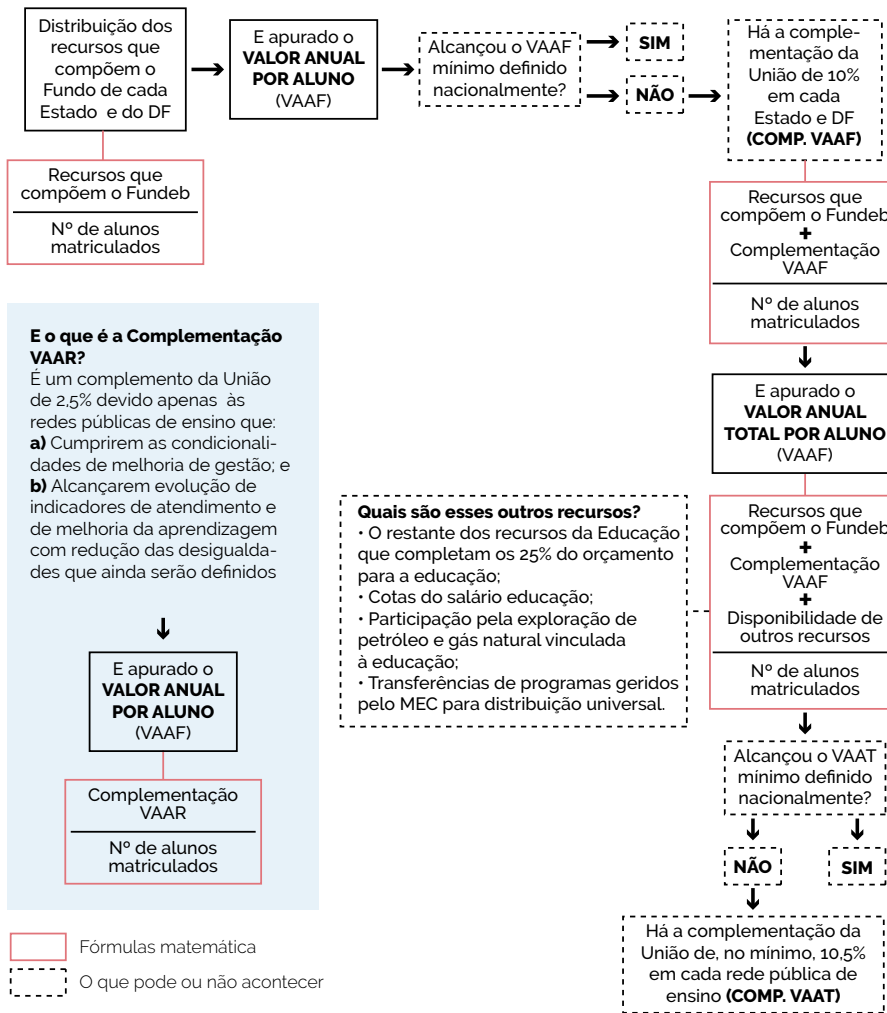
Distribuição dos recursos que compõem o Fundo de cada Estado e do DF

E apurado o **VALOR ANUAL POR ALUNO** (VAAF)

Alcançou o VAAF mínimo definido nacionalmente?

SIM

NÃO

Há a complementação da União de 10% em cada Estado e DF **(COMP. VAAF)**

Recursos que compõem o Fundeb

Nº de alunos matriculados

Recursos que compõem o Fundeb
+
Complementação VAAF

Nº de alunos matriculados

E apurado o **VALOR ANUAL TOTAL POR ALUNO** (VAAF)

Recursos que compõem o Fundeb
+
Complementação VAAF
+
Disponibilidade de outros recursos

Nº de alunos matriculados

Alcançou o VAAT mínimo definido nacionalmente?

NÃO

SIM

Há a complementação da União de, no mínimo, 10,5% em cada rede pública de ensino **(COMP. VAAT)**

**E o que é a Complementação VAAR?**
É um complemento da União de 2,5% devido apenas às redes públicas de ensino que:
**a)** Cumprirem as condicionalidades de melhoria de gestão; e
**b)** Alcançarem evolução de indicadores de atendimento e de melhoria da aprendizagem com redução das desigualdades que ainda serão definidos

E apurado o **VALOR ANUAL POR ALUNO** (VAAF)

Complementação VAAR

Nº de alunos matriculados

**Quais são esses outros recursos?**
• O restante dos recursos da Educação que completam os 25% do orçamento para a educação;
• Cotas do salário educação;
• Participação pela exploração de petróleo e gás natural vinculada à educação;
• Transferências de programas geridos pelo MEC para distribuição universal.

Fórmulas matemática

O que pode ou não acontecer